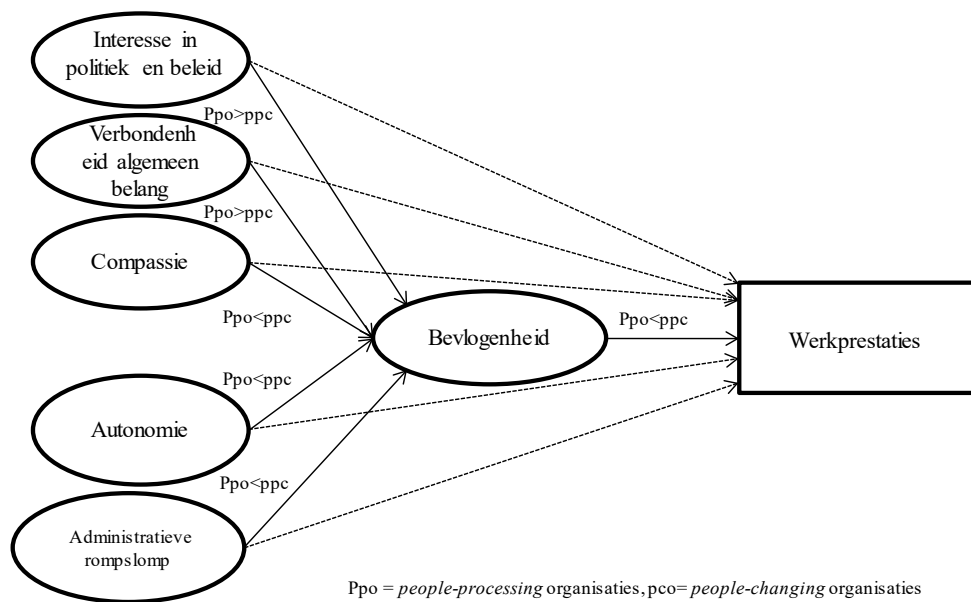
Interesse in politiek en beleid

Ppo>ppc

Verbondenheid algemeen belang

Ppo>ppc

Compassie

Ppo<ppc

Bevlogenheid

Ppo<ppc

Werkprestaties

Ppo<ppc

Autonomie

Ppo<ppc

Administratieve rompslomp

Ppo = *people-processing* organisaties, pco= *people-changing* organisaties